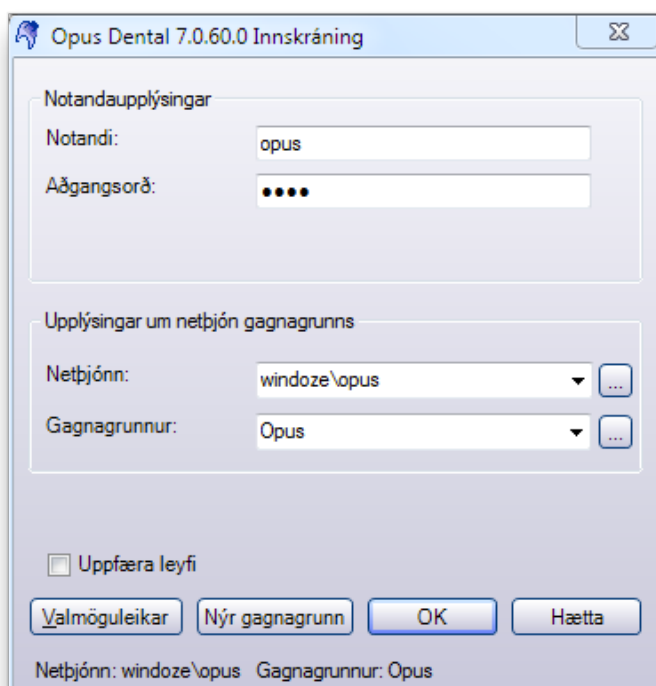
Opus Dental 7.0.60.0 Innskráning

Notandaupplýsingar

Notandi: opus

Aðgangsorð: ●●●●

Upplýsingar um netþjón gagnagrunns

Netþjónn: windoze\opus ...

Gagnagrunnur: Opus ...

Uppfæra leyfi

Valmöguleikar | Nýr gagnagrunn | OK | Hætta

Netþjónn: windoze\opus Gagnagrunnur: Opus